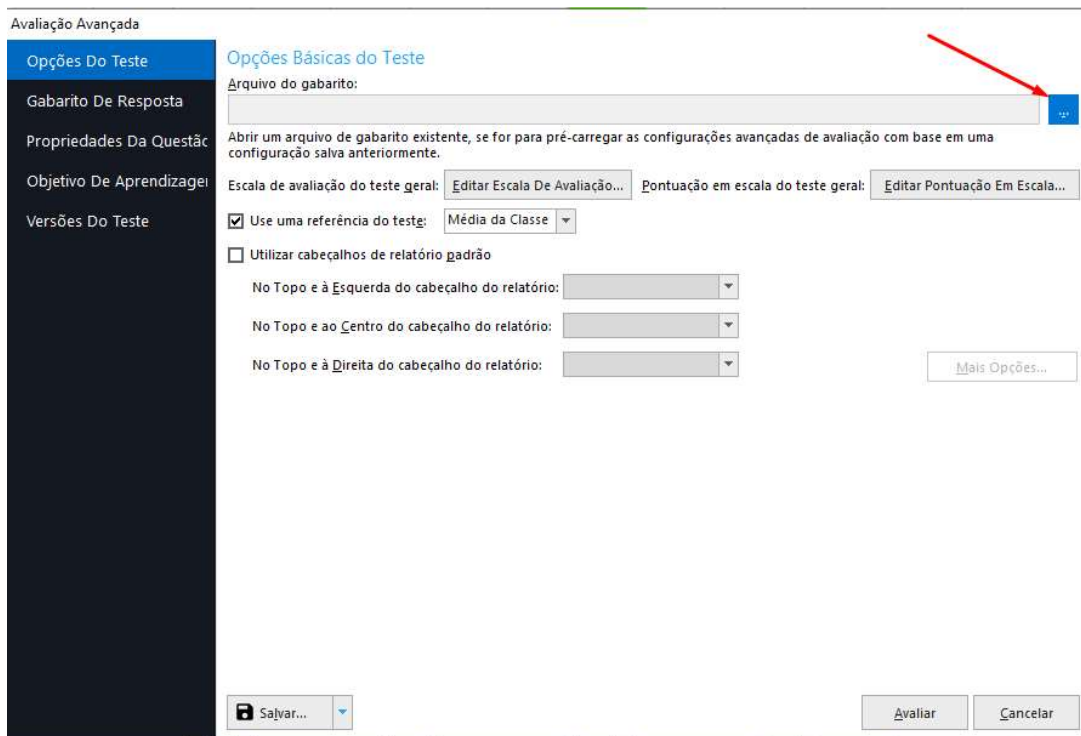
Avaliação Avançada

Opções Do Teste
Gabarito De Resposta
Propriedades Da Questãc
Objetivo De Aprendizagei
Versões Do Teste

Opções Básicas do Teste

Arquivo do gabarito:

...

Abrir um arquivo de gabarito existente, se for para pré-carregar as configurações avançadas de avaliação com base em uma configuração salva anteriormente.

Escala de avaliação do teste geral: Editar Escala De Avaliação... Pontuação em escala do teste geral: Editar Pontuação Em Escala...

Use uma referência do teste: Média da Classe

Utilizar cabeçalhos de relatório padrão

No Topo e à Esquerda do cabeçalho do relatório:

No Topo e ao Centro do cabeçalho do relatório:

No Topo e à Direita do cabeçalho do relatório:

Mais Opções...

Salvar...

Avaliar

Cancelar